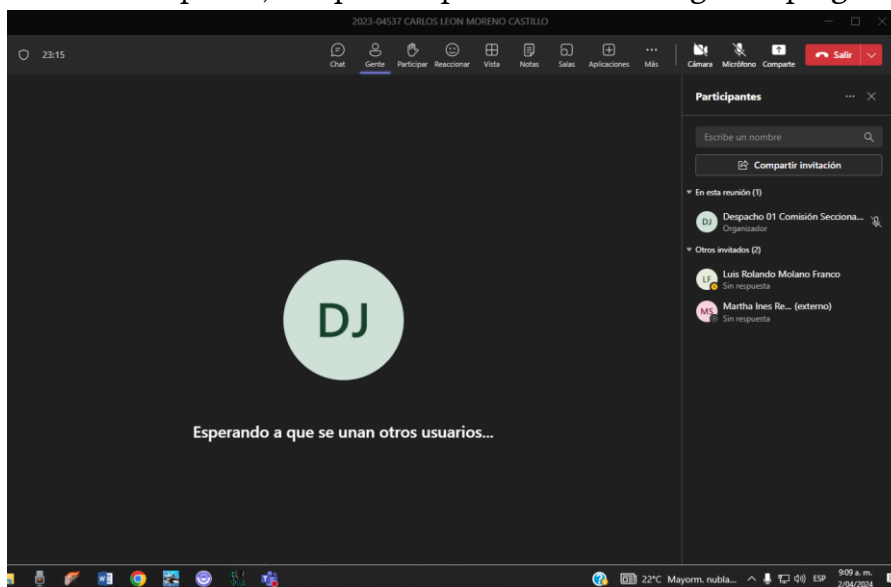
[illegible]

2023-04537 CARLOS LEON MORENO CASTILLO

23:15

Chat Gente Participar Reaccionar Vista Notas Salas Aplicaciones Más Cámara Micrófono Comparte Salir

Participantes

Escribe un nombre

Compartir invitación

En esta reunión (1)

DJ Despacho 01 Comisión Secciona...
Organizador

Otros invitados (2)

LF Luis Rolando Molano Franco
Sin respuesta

MS Martha Ines Re... (externo)
Sin respuesta

DJ

Esperando a que se unan otros usuarios...

22°C Mayorm. nubla... ESP 9:09 a. m. 2/04/2024